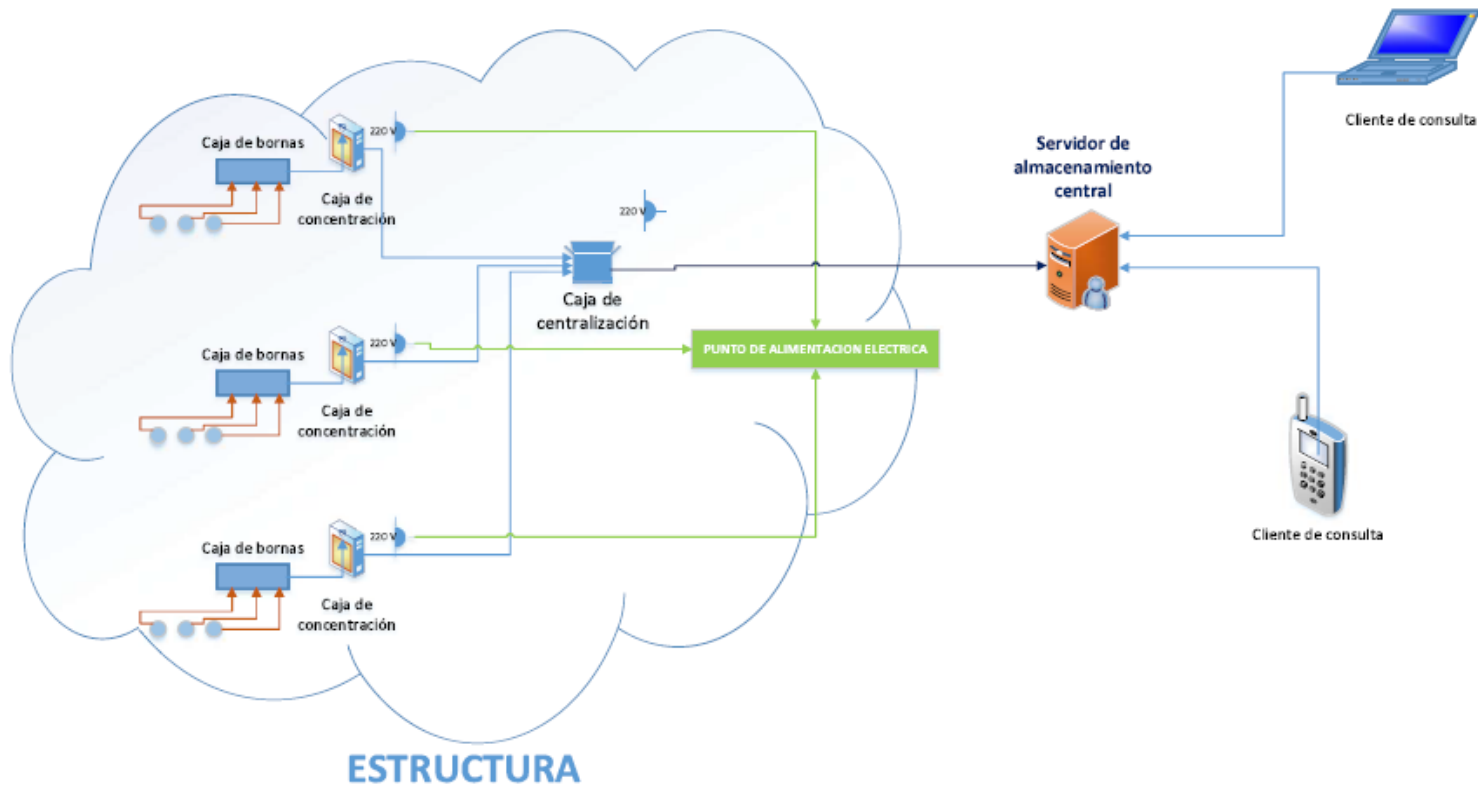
Caja de bornas

220 V

Caja de concentración

220 V

Caja de centralización

Caja de bornas

220 V

Caja de concentración

PUNTO DE ALIMENTACION ELECTRICA

Caja de bornas

220 V

Caja de concentración

Servidor de almacenamiento central

Cliente de consulta

Cliente de consulta

ESTRUCTURA